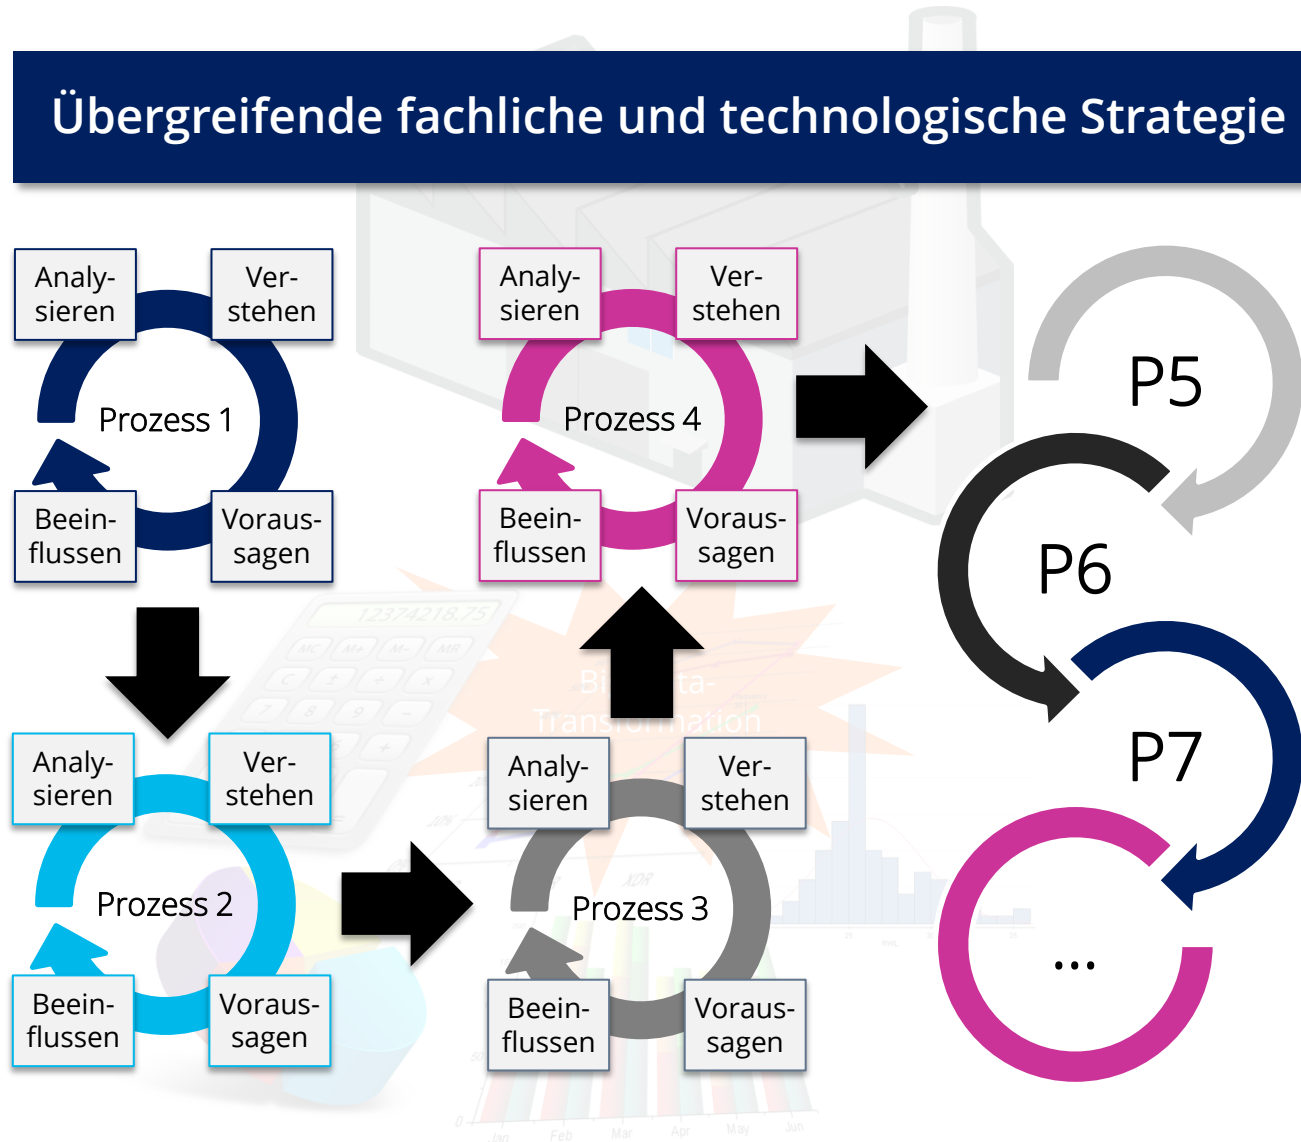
Übergreifende fachliche und technologische Strategie

Analysieren
Verstehen
Prozess 1
Beeinflussen
Voraussagen

Analysieren
Verstehen
Prozess 4
Beeinflussen
Voraussagen

P5
P6
P7
...

Analysieren
Verstehen
Prozess 2
Beeinflussen
Voraussagen

Analysieren
Verstehen
Prozess 3
Beeinflussen
Voraussagen